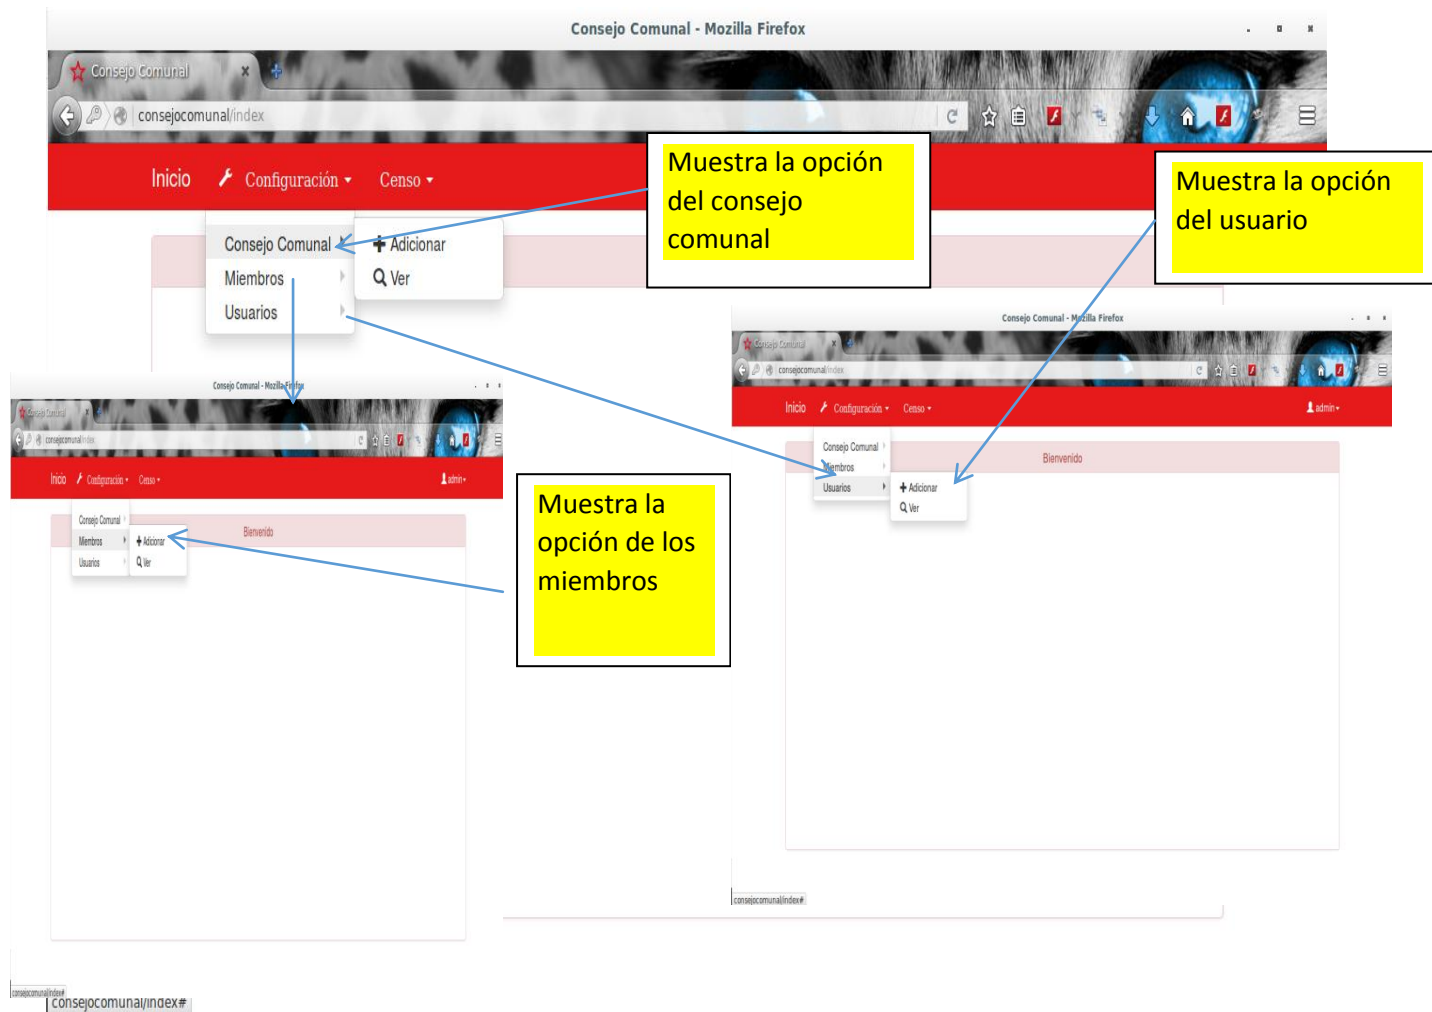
Consejo Comunal - Mozilla Firefox

Consejo Comunal

consejocomunal/index

Inicio Configuración ▾ Censo ▾

Consejo Comunal
Miembros
Usuarios

Adicionar
Ver

Muestra la opción del consejo comunal

Muestra la opción del usuario

Consejo Comunal - Mozilla Firefox

Consejo Comunal

consejocomunal/index

Inicio Configuración ▾ Censo ▾ admin ▾

Consejo Comunal
Miembros
Usuarios

Bienvenido

Adicionar
Ver

Consejo Comunal - Mozilla Firefox

Consejo Comunal

consejocomunal/index

Inicio Configuración ▾ Censo ▾ admin ▾

Consejo Comunal
Miembros
Usuarios

Adicionar
Ver

Bienvenido

Muestra la opción de los miembros

consejocomunal/index#

consejocomunal/index#

consejocomunal/index#